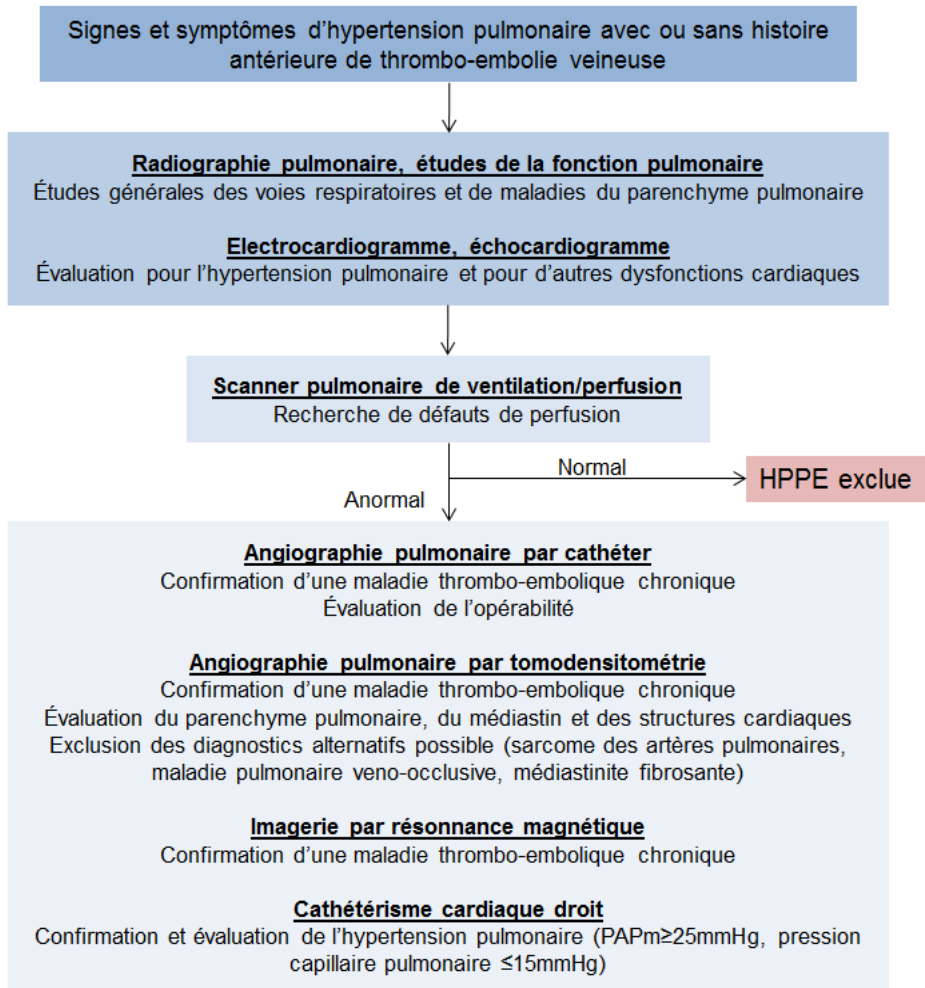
Signes et symptômes d'hypertension pulmonaire avec ou sans histoire antérieure de thrombo-embolie veineuse

Radiographie pulmonaire, études de la fonction pulmonaire
Études générales des voies respiratoires et de maladies du parenchyme pulmonaire

Electrocardiogramme, échocardiogramme
Évaluation pour l'hypertension pulmonaire et pour d'autres dysfonctions cardiaques

Scanner pulmonaire de ventilation/perfusion
Recherche de défauts de perfusion

Normal

HPPE exclue

Anormal

Angiographie pulmonaire par cathéter
Confirmation d'une maladie thrombo-embolique chronique
Évaluation de l'opérabilité

Angiographie pulmonaire par tomodensitométrie
Confirmation d'une maladie thrombo-embolique chronique
Évaluation du parenchyme pulmonaire, du médiastin et des structures cardiaques
Exclusion des diagnostics alternatifs possible (sarcome des artères pulmonaires, maladie pulmonaire veno-occlusive, médiastinite fibrosante)

Imagerie par résonnance magnétique
Confirmation d'une maladie thrombo-embolique chronique

Cathétérisme cardiaque droit
Confirmation et évaluation de l'hypertension pulmonaire (PAPm≥25mmHg, pression capillaire pulmonaire ≤15mmHg)